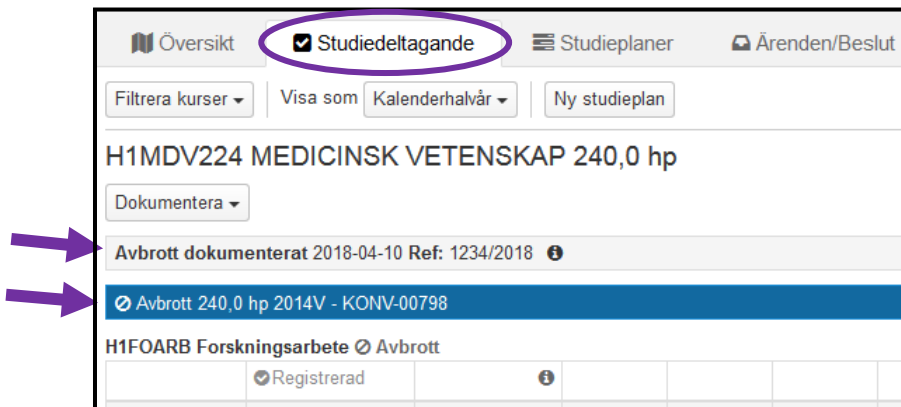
Översikt | Studiedeltagande | Studieplaner | Ärenden/Beslut

Filtrera kurser | Visa som Kalenderhalvår | Ny studieplan

H1MDV224 MEDICINSK VETENSKAP 240,0 hp

Dokumentera

Avbrott dokumenterat 2018-04-10 Ref: 1234/2018

Avbrott 240,0 hp 2014V - KONV-00798

H1FOARB Forskningsarbete Avbrott

Registrerad